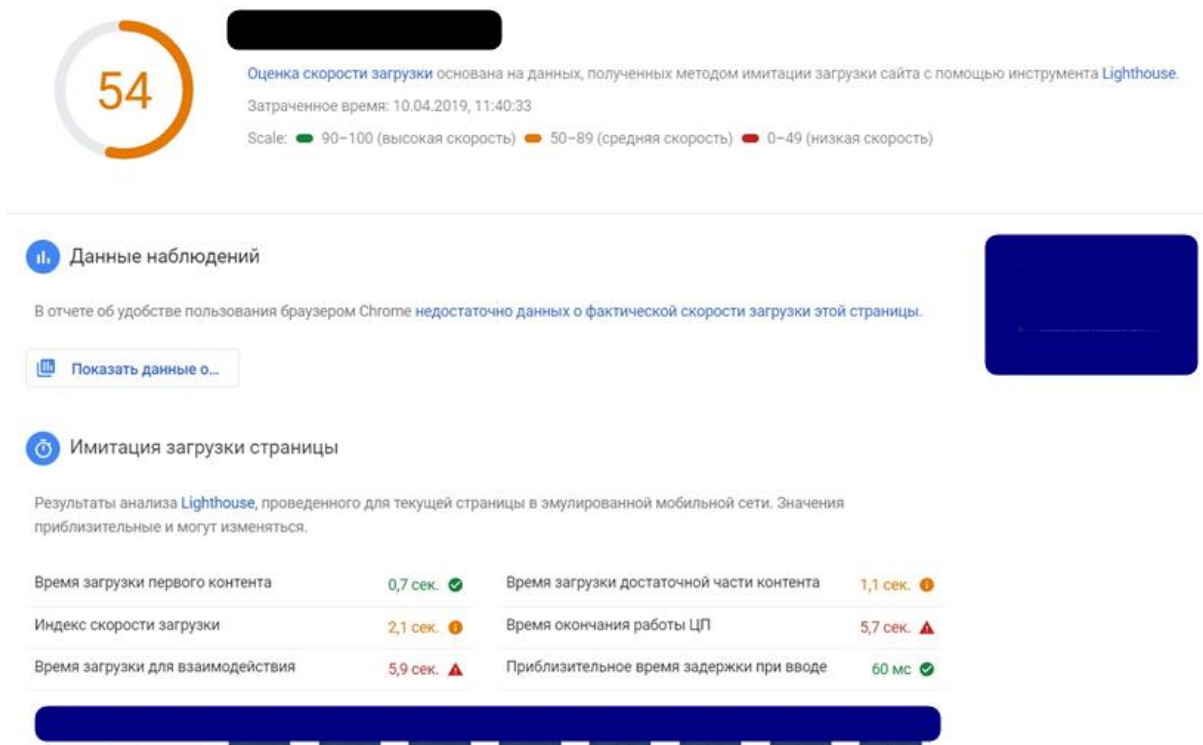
54

Оценка скорости загрузки основана на данных, полученных методом имитации загрузки сайта с помощью инструмента Lighthouse.

Затраченное время: 10.04.2019, 11:40:33

Scale: 90–100 (высокая скорость) 50–89 (средняя скорость) 0–49 (низкая скорость)

Данные наблюдений

В отчете об удобстве пользования браузером Chrome недостаточно данных о фактической скорости загрузки этой страницы.

Показать данные о...

Имитация загрузки страницы

Результаты анализа Lighthouse, проведенного для текущей страницы в эмулированной мобильной сети. Значения приблизительные и могут изменяться.

| | | | |
|---|---|---|---|
| Время загрузки первого контента | 0,7 сек. | Время загрузки достаточной части контента | 1,1 сек. |
| Индекс скорости загрузки | 2,1 сек. | Время окончания работы ЦП | 5,7 сек. |
| Время загрузки для взаимодействия | 5,9 сек. | Приблизительное время задержки при вводе | 60 мс |